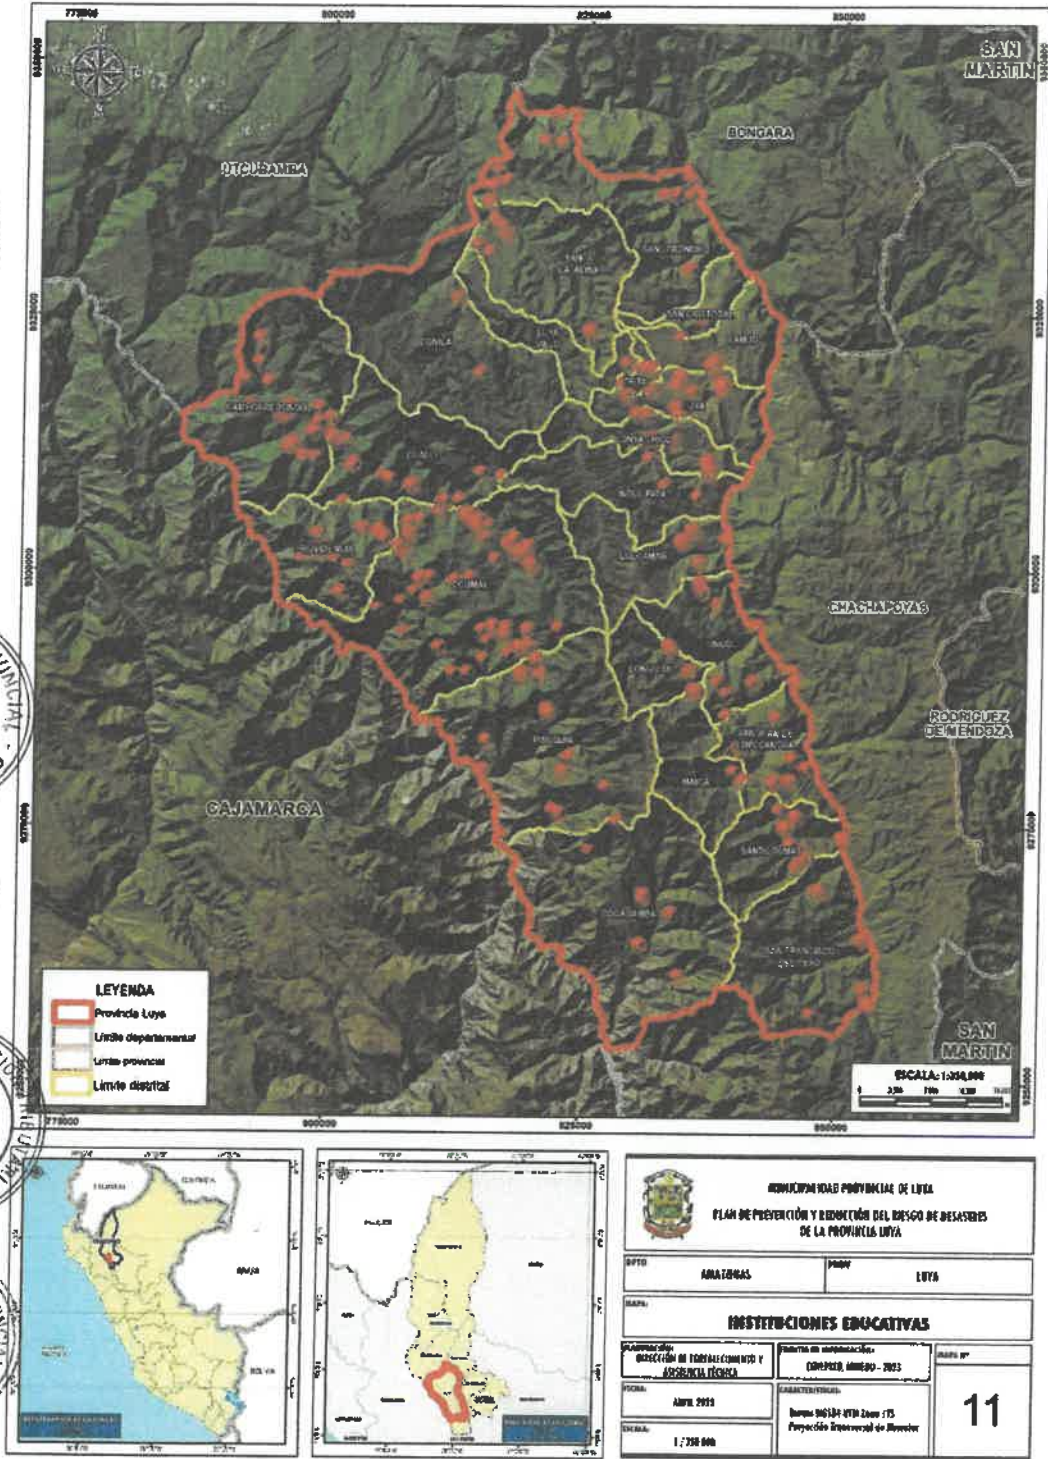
775000
800000
825000
850000

SAN MARTIN
BONGARA
UTCUBAMBA
CHACHAPOYAS
RODRIGUEZ DE MENDOZA
CAJAMARCA
SAN MARTIN

CONILA
COLCAMAR
LUYA
OCALLI
COCABAMBA

LEYENDA
Provincia Luya
Límite departamental
Límite provincial
Límite distrital

ESCALA: 1:350,000

775000
800000
825000
850000

MUNICIPALIDAD PROVINCIAL DE LUYA
PLAN DE PREVENCIÓN Y REDUCCIÓN DEL RIESGO DE DESASTRES DE LA PROVINCIA LUYA

| DPTO: AMAZONAS | PROV: LUYA |
|---|---|
| MAPA: INSTITUCIONES EDUCATIVAS | |

| ELABORACIÓN: DIRECCIÓN DE FORTALECIMIENTO Y ASISTENCIA TÉCNICA | FUENTE DE INFORMACIÓN: CENEPRED, MINEDU - 2013 | MAPA Nº |
|---|---|---|
| FECHA: ABRIL 2015 | CARACTERÍSTICAS: Datum WGS84 UTM Zona 17S Proyección Transversal de Mercator | 11 |
| ESCALA: 1 / 250 000 | | |